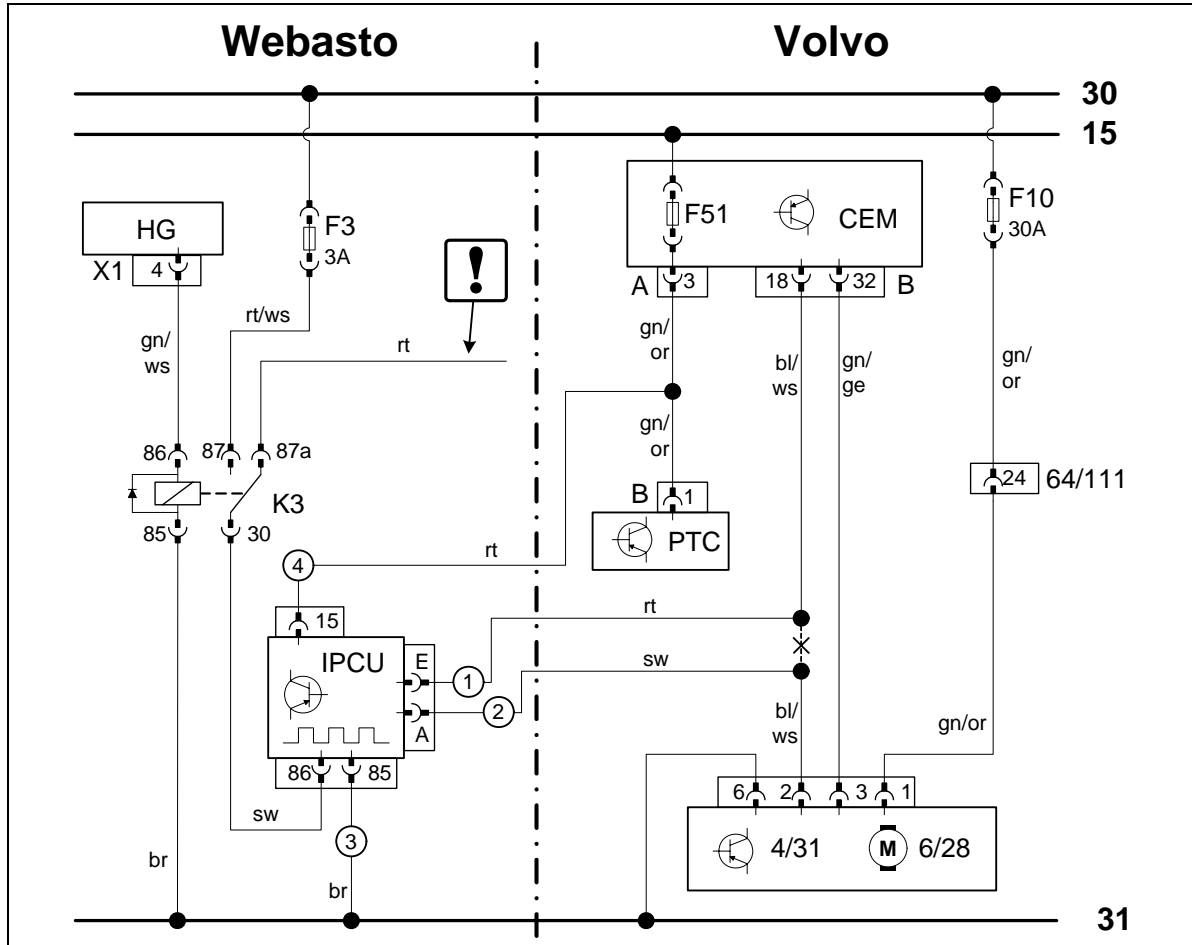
Webasto

Volvo

30

15

HG

X1 4

F3
3A

rt/ws

!

rt

gn/
ws

86 87 87a

K3

85 30

rt

4

15

IPCU

E

A

1

2

86 85

sw

3

br

br

F51

CEM

A 3

18 32 B

gn/
or

gn/
or

B 1

PTC

bl/
ws

gn/
ge

rt

sw

bl/
ws

6 2 3 1

4/31

M 6/28

F10
30A

gn/
or

24 64/111

gn/or

31